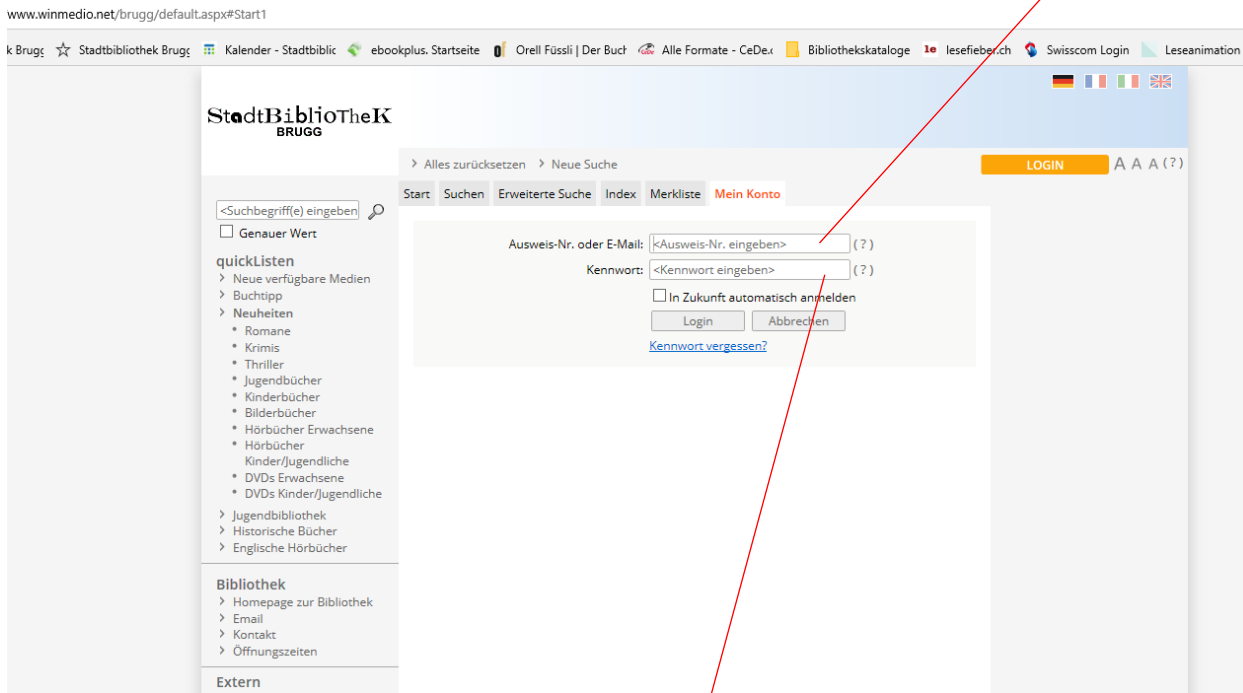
www.winmedio.net/brugg/default.aspx#Start1

k Brugg Stadtbibliothek Brugg Kalender - Stadtbiblic ebookplus. Startseite Orell Füssli | Der Buch Alle Formate - CeDe. Bibliothekskataloge lesefieber.ch Swisscom Login Leseanimation

StadtBiblioTheK BRUGG

› Alles zurücksetzen › Neue Suche

LOGIN A A A (?)

Start Suchen Erweiterte Suche Index Merkliste Mein Konto

<Suchbegriff(e) eingeben
Genauer Wert

quickListen
› Neue verfügbare Medien
› Buchtipp
› Neuheiten
• Romane
• Krimis
• Thriller
• Jugendbücher
• Kinderbücher
• Bilderbücher
• Hörbücher Erwachsene
• Hörbücher Kinder/Jugendliche
• DVDs Erwachsene
• DVDs Kinder/Jugendliche
› Jugendbibliothek
› Historische Bücher
› Englische Hörbücher

Bibliothek
› Homepage zur Bibliothek
› Email
› Kontakt
› Öffnungszeiten

Extern

Ausweis-Nr. oder E-Mail: <Ausweis-Nr. eingeben> (?)
Kennwort: <Kennwort eingeben> (?)
In Zukunft automatisch anmelden
Login Abbrechen
Kennwort vergessen?